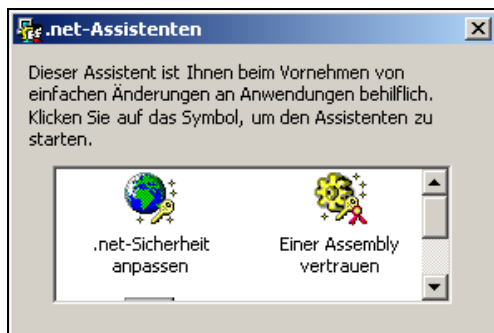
.net-Assistenten

Dieser Assistent ist Ihnen beim Vornehmen von einfachen Änderungen an Anwendungen behilflich. Klicken Sie auf das Symbol, um den Assistenten zu starten.

.net-Sicherheit anpassen

Einer Assembly vertrauen